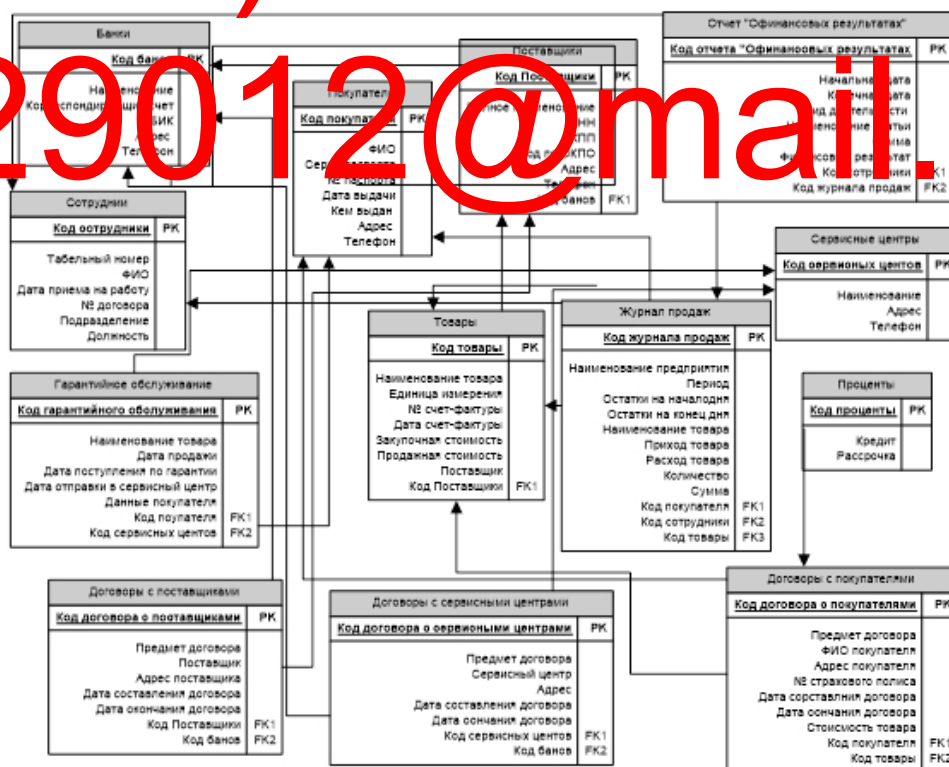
29012@mail.

Банки
Код банка PK
Наименование
Корреспондирующий счет
БИК
Адрес
Телефон

Поставщики
Код Поставщики PK
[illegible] наименование
ИНН
КПП
Код ОКПО
Адрес
Телефон
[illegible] товаров FK1

Покупатели
Код покупателя PK
ФИО
Серия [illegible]
№ паспорта
Дата выдачи
Кем выдан
Адрес
Телефон

Отчет "Офинансовых результатах"
Код отчета "Офинансовых результатах PK
Начальная дата
Конечная дата
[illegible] деятельности
Наименование статьи
Сумма
Финансовый результат
Код сотрудники FK1
Код журнала продаж FK2

Сотрудники
Код сотрудники PK
Табельный номер
ФИО
Дата приема на работу
№ договора
Подразделение
Должность

Сервисные центры
Код сервисных центов PK
Наименование
Адрес
Телефон

Товары
Код товары PK
Наименование товара
Единица измерения
№ счет-фактуры
Дата счет-фактуры
Закупочная стоимость
Продажная стоимость
Поставщик
Код Поставщики FK1

Журнал продаж
Код журнала продаж PK
Наименование предприятия
Период
Остатки на начало дня
Остатки на конец дня
Наименование товара
Приход товара
Расход товара
Количество
Сумма
Код покупателя FK1
Код сотрудники FK2
Код товары FK3

Гарантийное обслуживание
Код гарантийного обслуживания PK
Наименование товара
Дата продажи
Дата поступления по гарантии
Дата отправки в сервисный центр
Данные покупателя
Код поупателя FK1
Код сервисных центов FK2

Проценты
Код проценты PK
Кредит
Рассрочка

Договоры с поставщиками
Код договора о поставщиками PK
Предмет договора
Поставщик
Адрес поставщика
Дата составления договора
Дата окончания договора
Код Поставщики FK1
Код банов FK2

Договоры с сервисными центрами
Код договора о сервисными центрами PK
Предмет договора
Сервисный центр
Адрес
Дата составления договора
Дата оончания договора
Код сервисных центов FK1
Код банов FK2

Договоры с покупателями
Код договора о покупателями PK
Предмет договора
ФИО покупателя
Адрес покупателя
№ страхового полиса
Дата сорставлния договора
Дата оончания договора
Стоимость товара
Код покупателя FK1
Код товары FK2